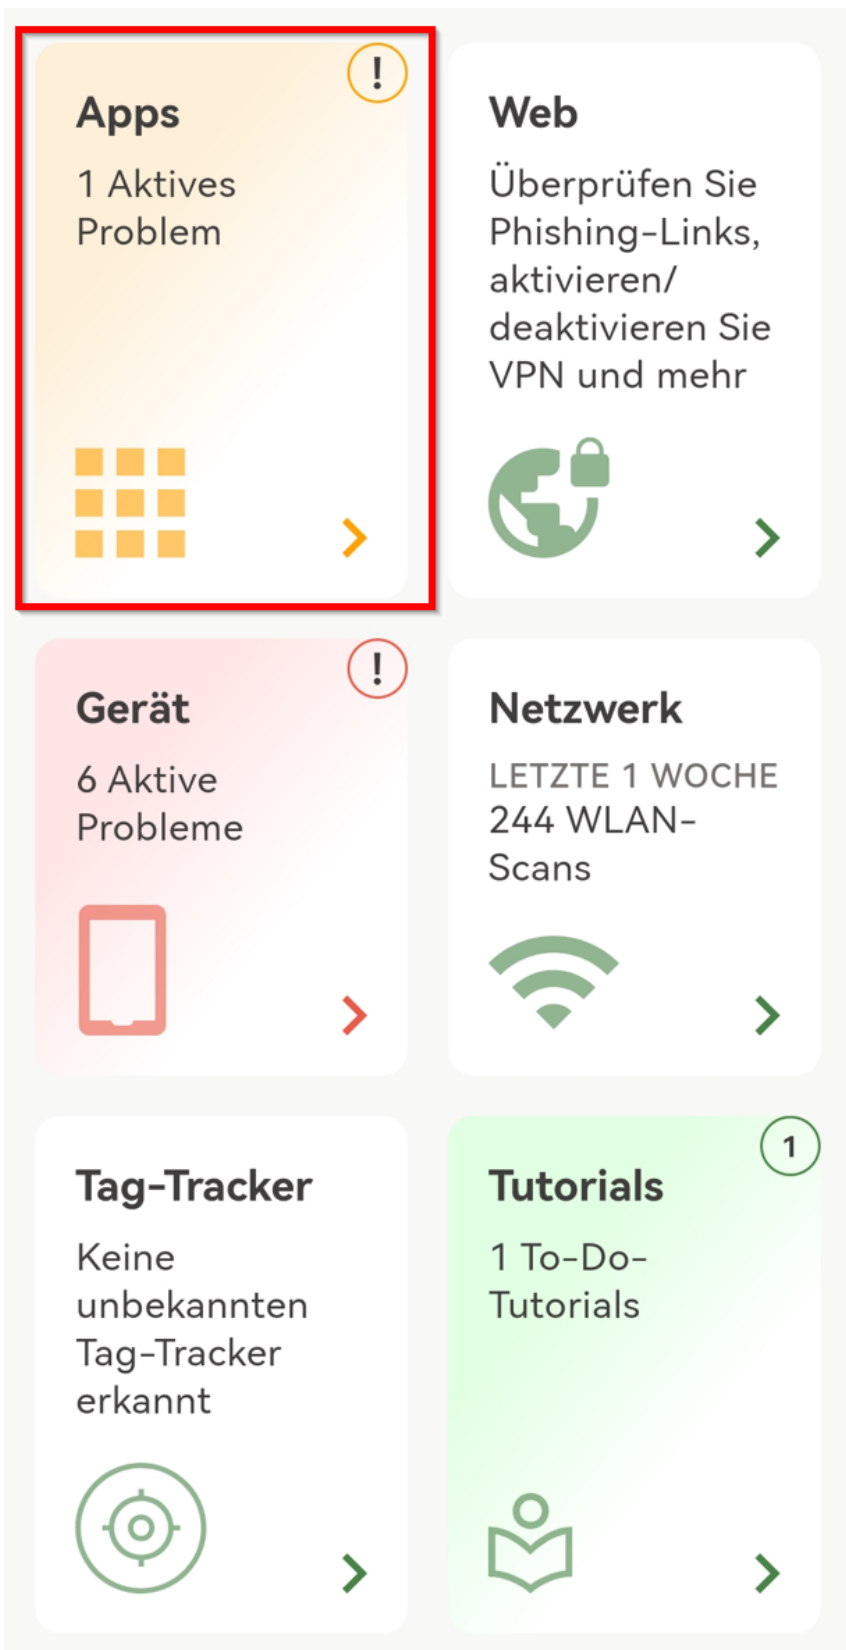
!
Apps
1 Aktives Problem

Web
Überprüfen Sie Phishing-Links, aktivieren/ deaktivieren Sie VPN und mehr

!
Gerät
6 Aktive Probleme

Netzwerk
LETZTE 1 WOCHE
244 WLAN-Scans

Tag-Tracker
Keine unbekannten Tag-Tracker erkannt

1
Tutorials
1 To-Do-Tutorials